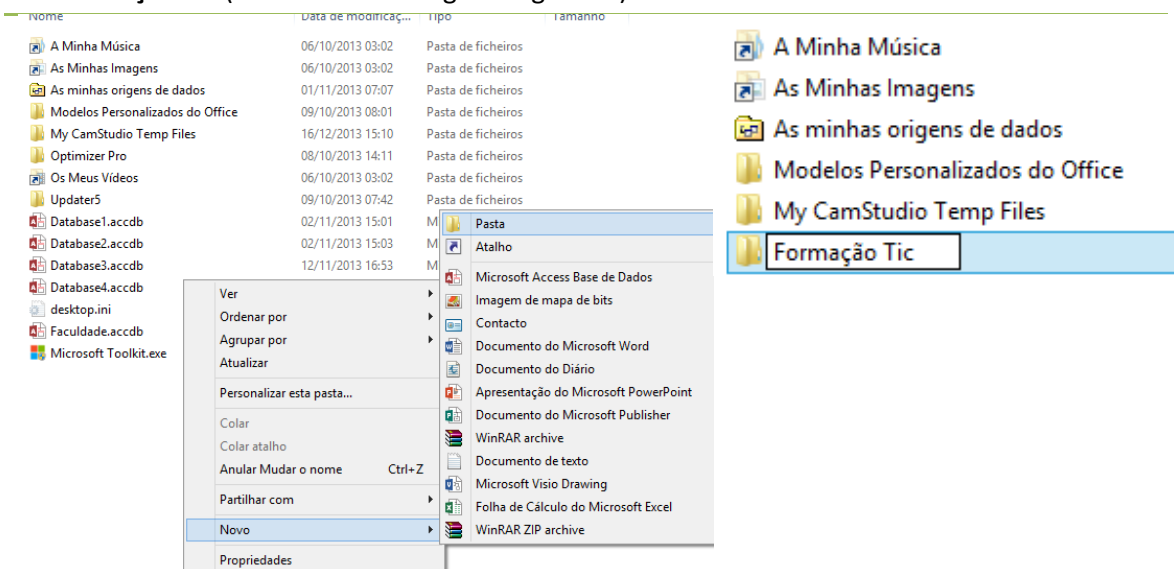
| Nome | Data de modificaç... | Tipo | Tamanho |
|---|---|---|---|
| A Minha Música | 06/10/2013 03:02 | Pasta de ficheiros | |
| As Minhas Imagens | 06/10/2013 03:02 | Pasta de ficheiros | |
| As minhas origens de dados | 01/11/2013 07:07 | Pasta de ficheiros | |
| Modelos Personalizados do Office | 09/10/2013 08:01 | Pasta de ficheiros | |
| My CamStudio Temp Files | 16/12/2013 15:10 | Pasta de ficheiros | |
| Optimizer Pro | 08/10/2013 14:11 | Pasta de ficheiros | |
| Os Meus Vídeos | 06/10/2013 03:02 | Pasta de ficheiros | |
| Updater5 | 09/10/2013 07:42 | Pasta de ficheiros | |
| Database1.accdb | 02/11/2013 15:01 | M | |
| Database2.accdb | 02/11/2013 15:03 | M | |
| Database3.accdb | 12/11/2013 16:53 | M | |
| Database4.accdb | | | |
| desktop.ini | | | |
| Faculdade.accdb | | | |
| Microsoft Toolkit.exe | | | |

Ver
Ordenar por
Agrupar por
Atualizar
Personalizar esta pasta...
Colar
Colar atalho
Anular Mudar o nome Ctrl+Z
Partilhar com
Novo
Propriedades

Pasta
Atalho
Microsoft Access Base de Dados
Imagem de mapa de bits
Contacto
Documento do Microsoft Word
Documento do Diário
Apresentação do Microsoft PowerPoint
Documento do Microsoft Publisher
WinRAR archive
Documento de texto
Microsoft Visio Drawing
Folha de Cálculo do Microsoft Excel
WinRAR ZIP archive

A Minha Música
As Minhas Imagens
As minhas origens de dados
Modelos Personalizados do Office
My CamStudio Temp Files
Formação Tic